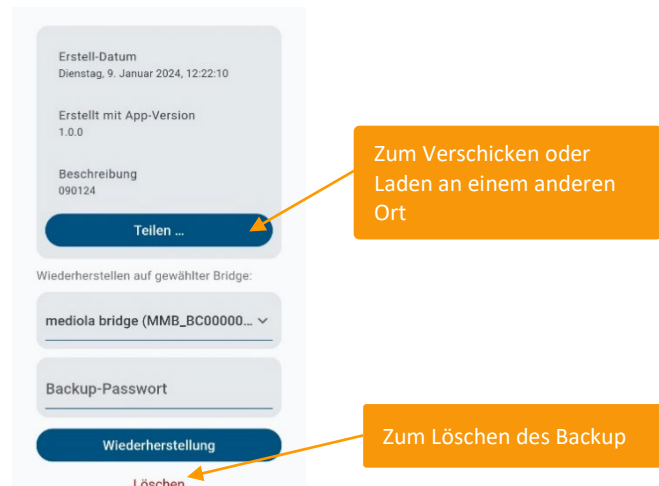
Erstell-Datum
Dienstag, 9. Januar 2024, 12:22:10

Erstellt mit App-Version
1.0.0

Beschreibung
090124

Teilen ...

Zum Verschicken oder Laden an einem anderen Ort

Wiederherstellen auf gewählter Bridge:

mediola bridge (MMB_BC00000...

Backup-Passwort

Wiederherstellung

Zum Löschen des Backup

Löschen